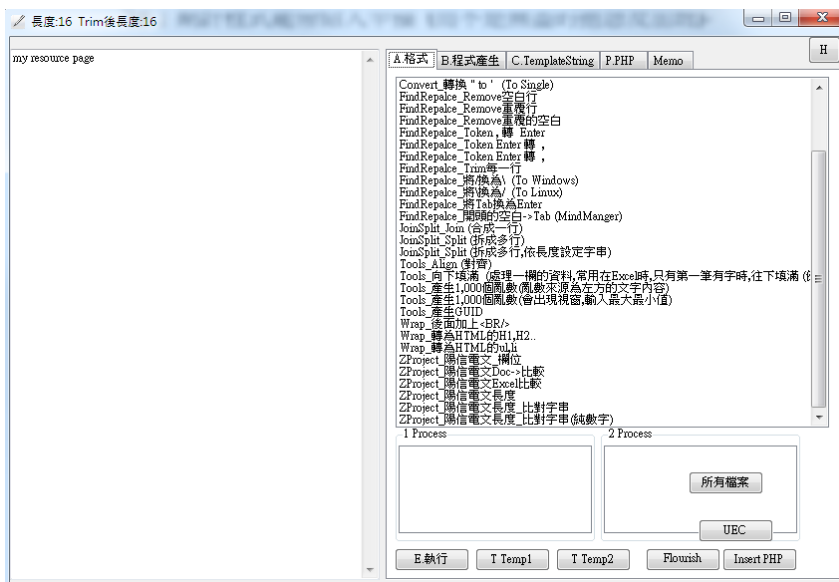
長度:16 Trim後長度:16

my resource page

H

A.格式 | B.程式產生 | C.TemplateString | P.PHP | Memo

Convert_轉換 " to ' (To Single)
FindRepalce_Remove空白行
FindRepalce_Remove重複行
FindRepalce_Remove重複的空白
FindRepalce_Token , 轉 Enter
FindRepalce_Token Enter 轉 ,
FindRepalce_Token Enter 轉 ,
FindRepalce_Trim每一行
FindRepalce_將/換為\ (To Windows)
FindRepalce_將\換為/ (To Linux)
FindRepalce_將Tab換為Enter
FindRepalce_開頭的空白->Tab (MindManger)
JoinSplit_Join (合成一行)
JoinSplit_Split (拆成多行)
JoinSplit_Split (拆成多行,依長度設定字串)
Tools_Align (對齊)
Tools_向下填滿 (處理一欄的資料,常用在Excel時,只有第一筆有字時,往下填滿 (
Tools_產生1,000個亂數(亂數來源為左方的文字內容)
Tools_產生1,000個亂數(會出現視窗,輸入最大最小值)
Tools_產生GUID
Wrap_後面加上<BR/>
Wrap_轉為HTML的H1,H2..
Wrap_轉為HTML的ul,li
ZProject_陽信電文_欄位
ZProject_陽信電文Doc->比較
ZProject_陽信電文Excel比較
ZProject_陽信電文長度
ZProject_陽信電文長度_比對字串
ZProject_陽信電文長度_比對字串(純數字)

1 Process

2 Process

所有檔案

UEC

E.執行 | T Temp1 | T Temp2 | Flourish | Insert PHP